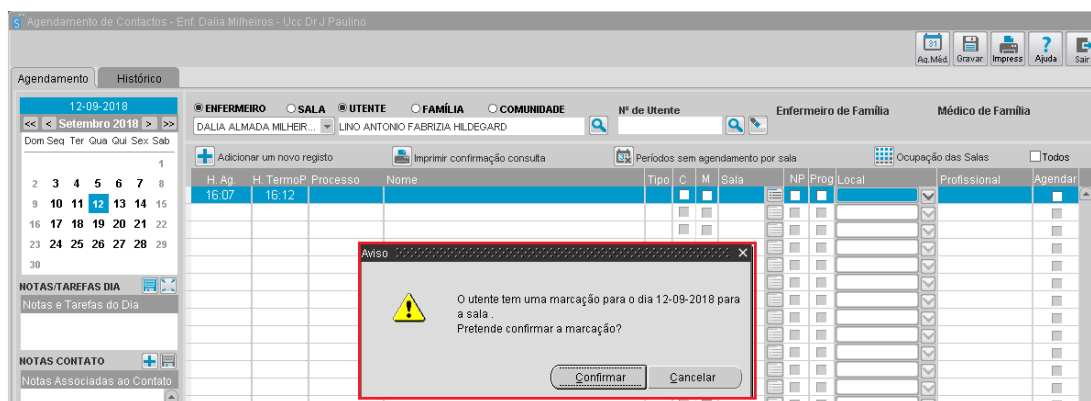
Agendamento de Contactos - Enf. Dalia Milheiros - Ucc Dr J Paulino

Ag.Méd. Gravar Impress Ajuda Sair

Agendamento | Histórico

12-09-2018
<< < Setembro 2018 > >>

| Dom | Seg | Ter | Qua | Qui | Sex | Sab |
|---|---|---|---|---|---|---|
| | | | | | | 1 |
| 2 | 3 | 4 | 5 | 6 | 7 | 8 |
| 9 | 10 | 11 | 12 | 13 | 14 | 15 |
| 16 | 17 | 18 | 19 | 20 | 21 | 22 |
| 23 | 24 | 25 | 26 | 27 | 28 | 29 |
| 30 | | | | | | |

NOTAS/TAREFAS DIA
Notas e Tarefas do Dia

NOTAS CONTATO
Notas Associadas ao Contato

ENFERMEIRO SALA UTENTE FAMÍLIA COMUNIDADE
DALIA ALMADA MILHEIR... LINO ANTONIO FABRIZIA HILDEGARD
Nº de Utente
Enfermeiro de Família
Médico de Família

Adicionar um novo registo
Imprimir confirmação consulta
Períodos sem agendamento por sala
Ocupação das Salas
Todos

| H. Ag. | H. TermoP | Processo | Nome | Tipo | C | M | Sala | NP | Prog | Local | Profissional | Agendar |
|---|---|---|---|---|---|---|---|---|---|---|---|---|
| 16:07 | 16:12 | | | | | | | | | | | |

Aviso

O utente tem uma marcação para o dia 12-09-2018 para a sala .
Pretende confirmar a marcação?

Confirmar Cancelar